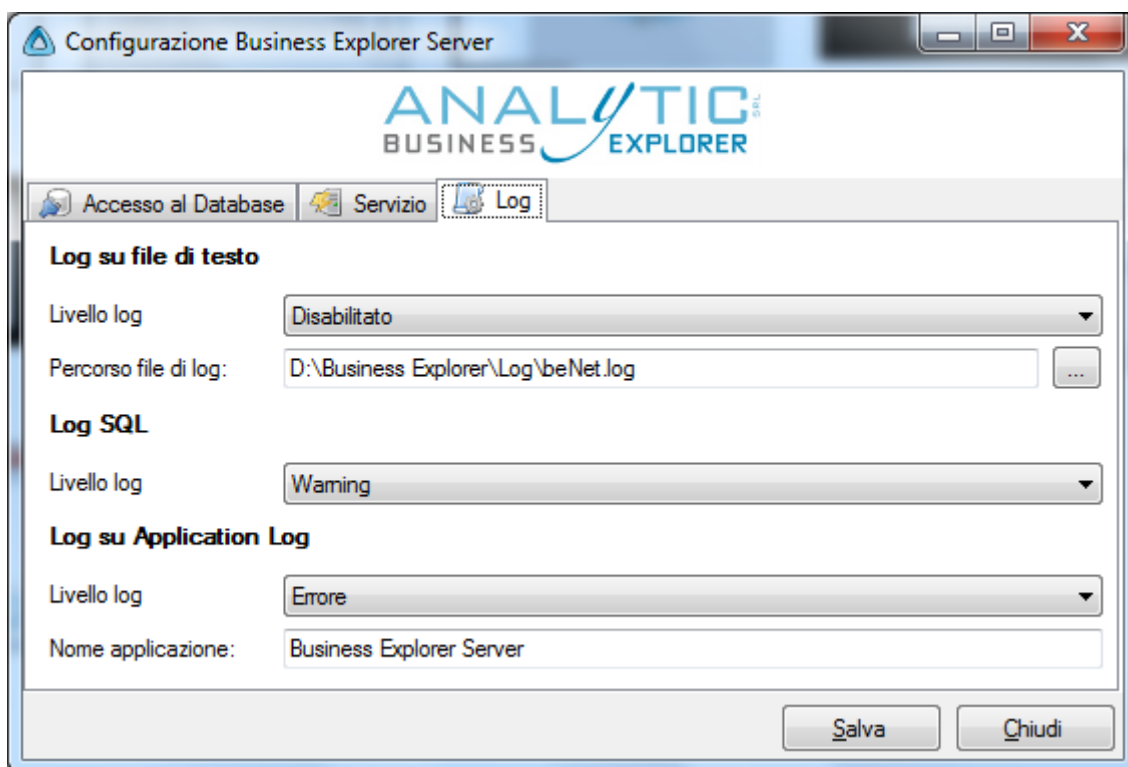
Configurazione Business Explorer Server

ANALYTIC SRL
BUSINESS EXPLORER

Accesso al Database
Servizio
Log

Log su file di testo

Livello log
Disabilitato

Percorso file di log:
D:\Business Explorer\Log\beNet.log
...

Log SQL

Livello log
Warning

Log su Application Log

Livello log
Errore

Nome applicazione:
Business Explorer Server

Salva
Chiudi